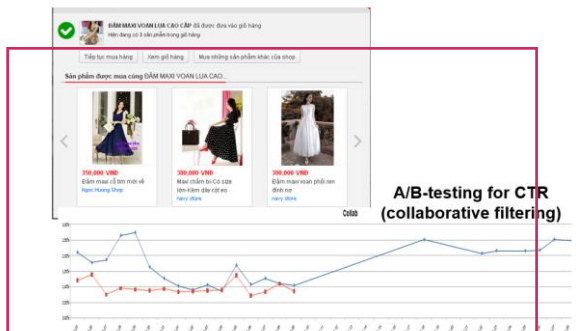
ĐẦM MAXI VOAN LỤA CAO CẤP đã được đưa vào giỏ hàng
Hiện đang có 0 sản phẩm trong giỏ hàng

Tiếp tục mua hàng
Xem giỏ hàng
Mua những sản phẩm khác của shop

Sản phẩm được mua cùng ĐẦM MAXI VOAN LỤA CAO...

350,000 VNĐ
Đầm maxi cổ tim mới về
Ngọc Hương Shop

380,000 VNĐ
Maxi chấm bi Có sức tém Kèm dây cột eo
navy store

380,000 VNĐ
Đầm maxi voan phối ren đính nơ
navy store

A/B-testing for CTR (collaborative filtering)

Collab